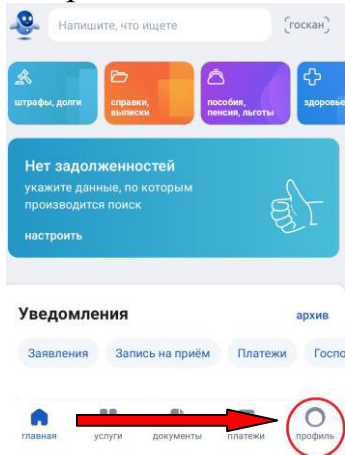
Напишите, что ищете

госкан

штрафы, долги

справки, выписки

пособия, пенсия, льготы

здоровье

Нет задолженностей

укажите данные, по которым производится поиск

настроить

Уведомления

архив

Заявления

Запись на приём

Платежи

Госпо

главная

услуги

документы

платежи

профиль